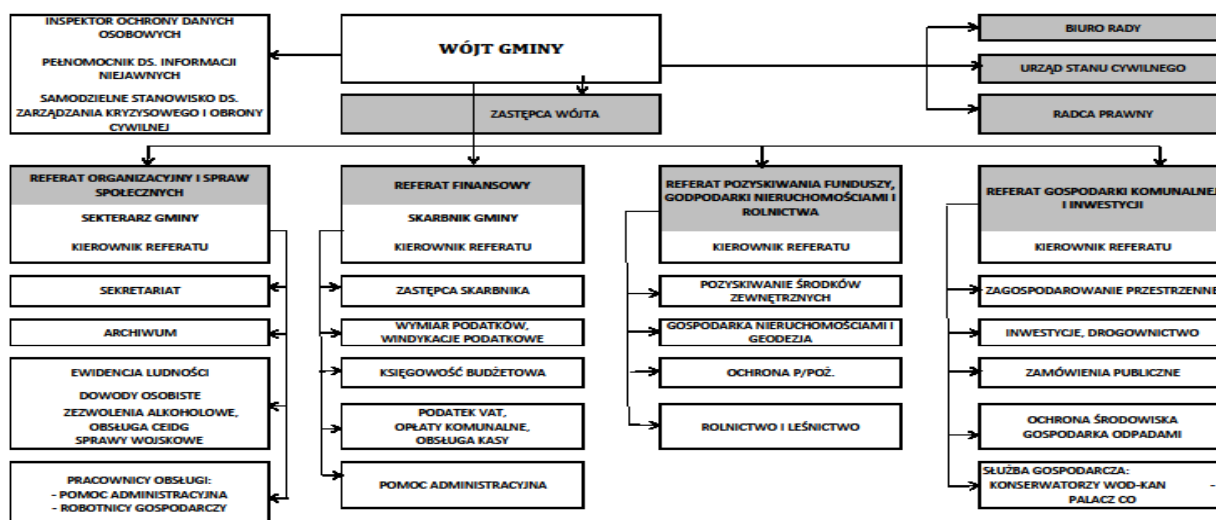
INSPEKTOR OCHRONY DANYCH OSOBOWYCH

PEŁNOMOCNIK DS. INFORMACJI NIEJAWNYCH

SAMODZIELNE STANOWISKO DS. ZARZĄDZANIA KRYZYSOWEGO I OBRONY CYWILNEJ

WÓJT GMINY

ZASTĘPCA WÓJTA

BIURO RADY

URZĄD STANU CYWILNEGO

RADCA PRAWNY

REFERAT ORGANIZACYJNY I SPRAW SPOŁECZNYCH

SEKTERARZ GMINY

KIEROWNIK REFERATU

SEKRETARIAT

ARCHIWUM

EWIDENCJA LUDNOŚCI

DOWODY OSOBISTE

ZEZWOLENIA ALKOHOLOWE, OBSŁUGA CEIDG

SPRAWY WOJSKOWE

PRACOWNICY OBSŁUGI:
- POMOC ADMINISTRACYJNA
- ROBOTNICY GOSPODARCZY

REFERAT FINANSOWY

SKARBNIK GMINY

KIEROWNIK REFERATU

ZASTĘPCA SKARBNIKA

WYMIAR PODATKÓW, WINDYKACJE PODATKOWE

KSIĘGOWOŚĆ BUDŻETOWA

PODATEK VAT, OPŁATY KOMUNALNE, OBSŁUGA KASY

POMOC ADMINISTRACYJNA

REFERAT POZYSKIWANIA FUNDUSZY, GODPODARKI NIERUCHOMOŚCIAMI I ROLNICTWA

KIEROWNIK REFERATU

POZYSKIWANIE ŚRODKÓW ZEWNĘTRZNYCH

GOSPODARKA NIERUCHOMOŚCIAMI I GEODEZJA

OCHRONA P/POŻ.

ROLNICTWO I LEŚNICTWO

REFERAT GOSPODARKI KOMUNALNEJ I INWESTYCJI

KIEROWNIK REFERATU

ZAGOSPODAROWANIE PRZESTRZENNE

INWESTYCJE, DROGOWNICTWO

ZAMÓWIENIA PUBLICZNE

OCHRONA ŚRODOWISKA GOSPODARKA ODPADAMI

SŁUŻBA GOSPODARCZA:
KONSERWATORZY WOD-KAN
PALACZ CO